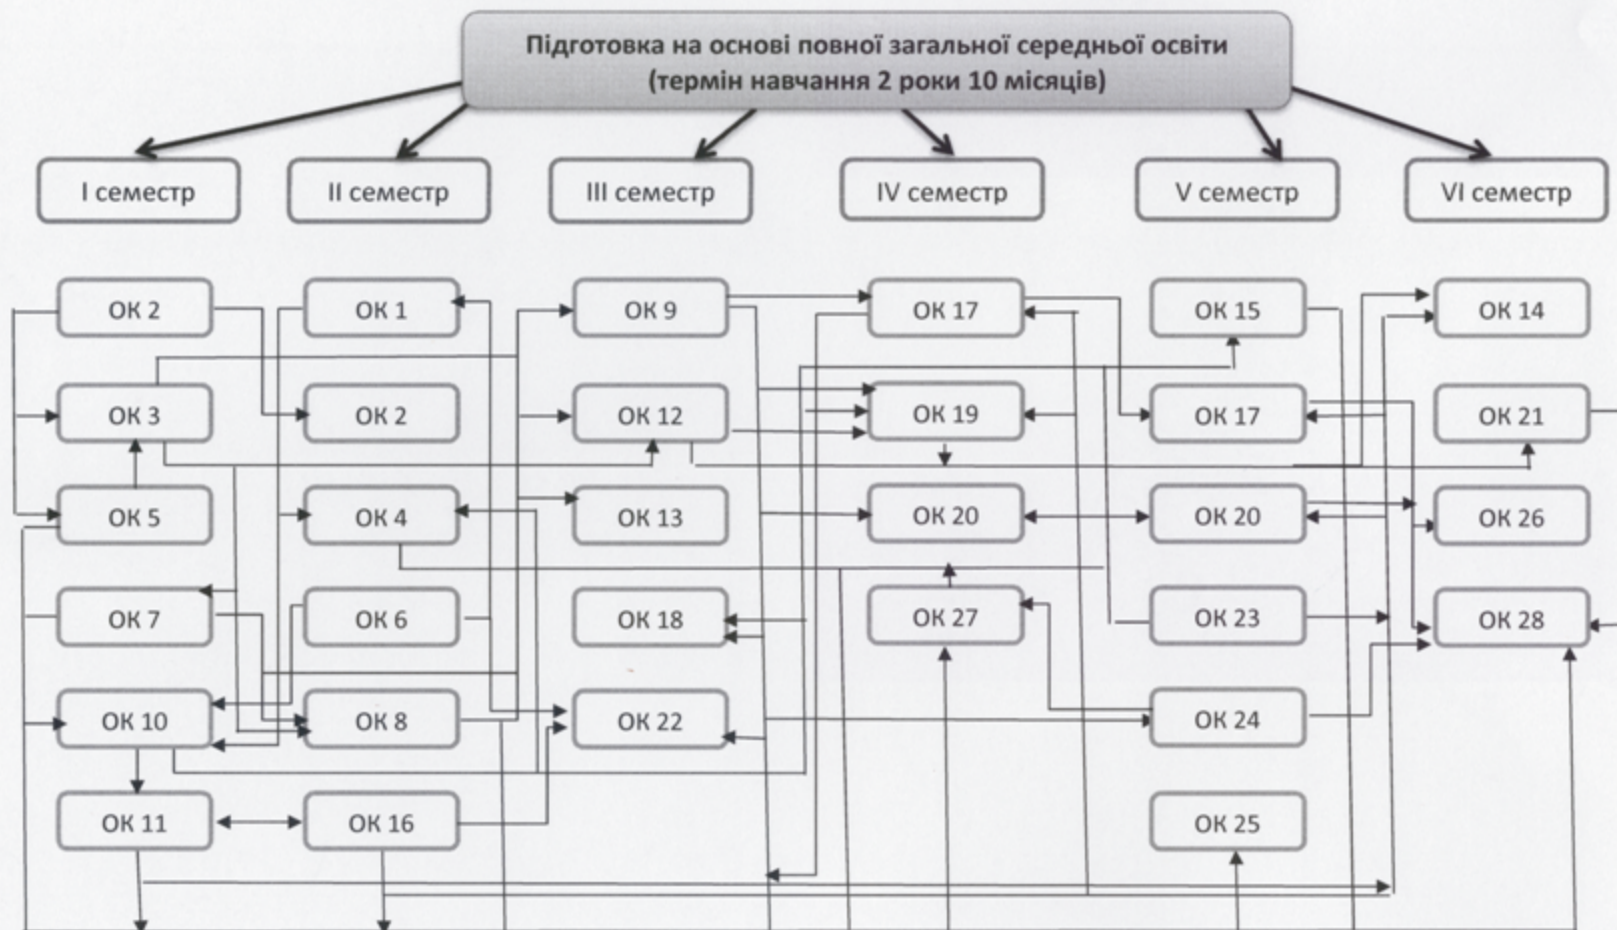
Підготовка на основі повної загальної середньої освіти (термін навчання 2 роки 10 місяців)

І семестр

ІІ семестр

ІІІ семестр

IV семестр

V семестр

VI семестр

ОК 2
ОК 3
ОК 5
ОК 7
ОК 10
ОК 11

ОК 1
ОК 2
ОК 4
ОК 6
ОК 8
ОК 16

ОК 9
ОК 12
ОК 13
ОК 18
ОК 22

ОК 17
ОК 19
ОК 20
ОК 27

ОК 15
ОК 17
ОК 20
ОК 23
ОК 24
ОК 25

ОК 14
ОК 21
ОК 26
ОК 28